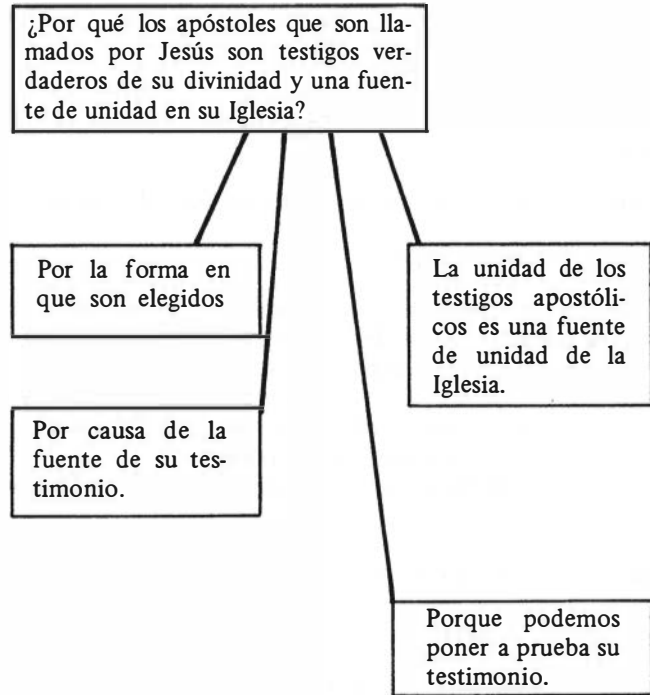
¿Por qué los apóstoles que son llamados por Jesús son testigos verdaderos de su divinidad y una fuente de unidad en su Iglesia?

Por la forma en que son elegidos

La unidad de los testigos apostólicos es una fuente de unidad de la Iglesia.

Por causa de la fuente de su testimonio.

Porque podemos poner a prueba su testimonio.